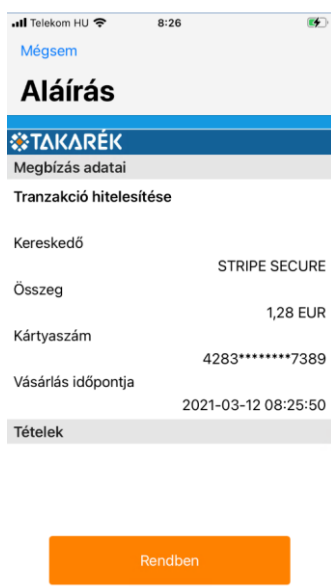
Telekom HU 8:26

Mégsem

Aláírás

TAKARÉK

Megbízás adatai

Tranzakció hitelesítése

Kereskedő

STRIPE SECURE

Összeg

1,28 EUR

Kártyaszám

4283********7389

Vásárlás időpontja

2021-03-12 08:25:50

Tételek

Rendben